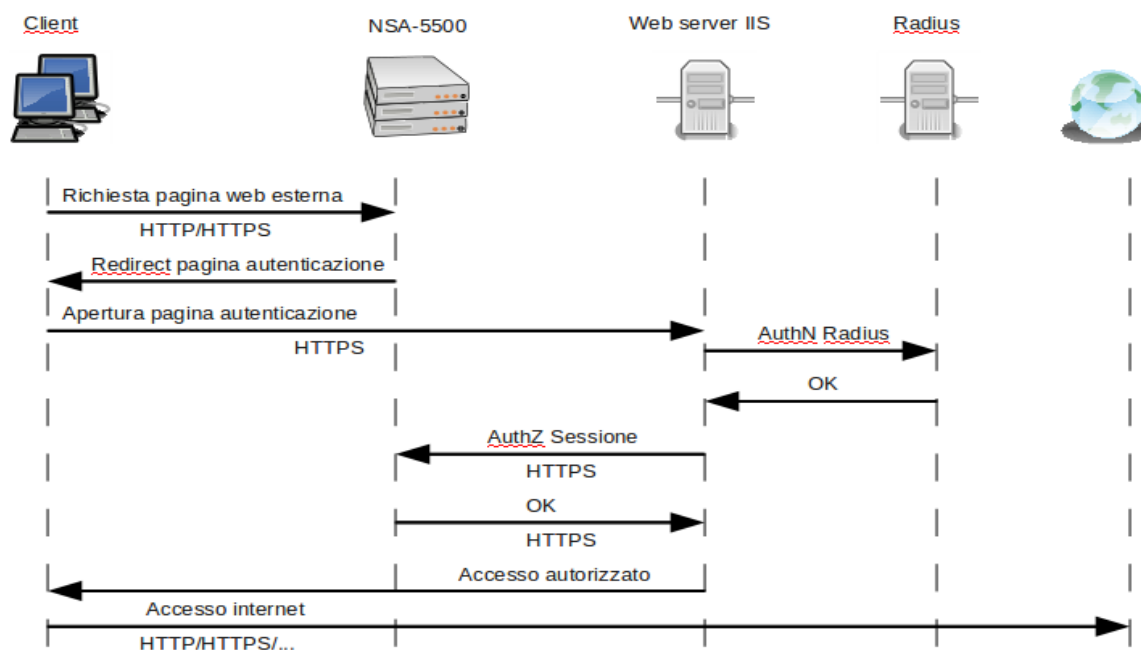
Client

NSA-5500

Web server IIS

Radius

Richiesta pagina web esterna

HTTP/HTTPS

Redirect pagina autenticazione

Apertura pagina autenticazione

HTTPS

AuthN Radius

OK

AuthZ Sessione

HTTPS

OK

HTTPS

Accesso autorizzato

Accesso internet

HTTP/HTTPS/...